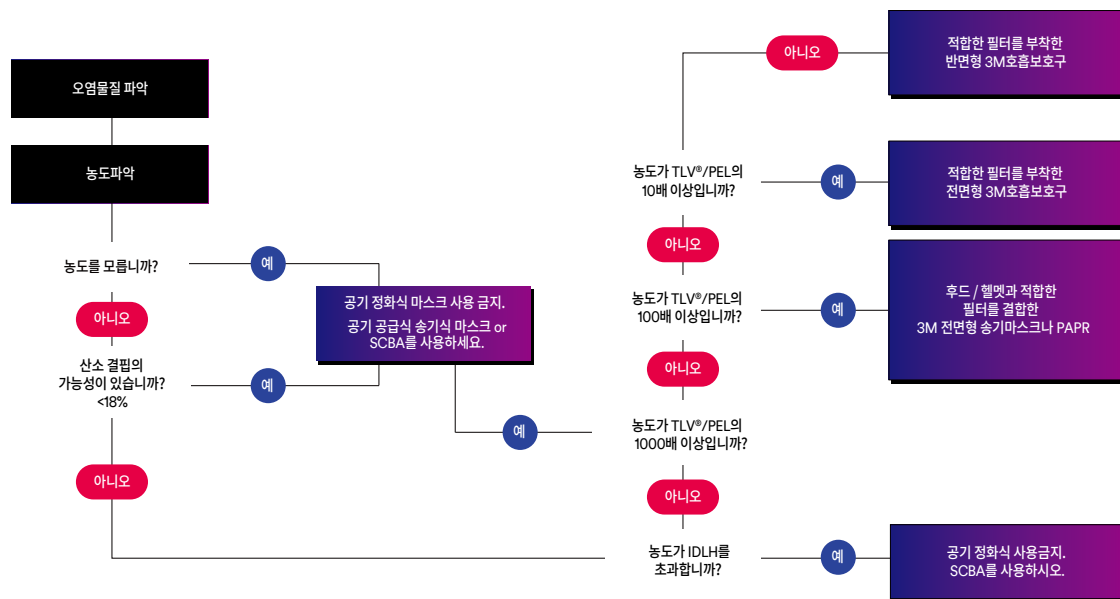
오염물질 파악

농도파악

농도를 모릅니까?

예

아니오

산소 결핍의 가능성이 있습니까? <18%

예

아니오

공기 정화식 마스크 사용 금지. 공기 공급식 송기식 마스크 or SCBA를 사용하세요.

예

아니오

적합한 필터를 부착한 반면형 3M호흡보호구

농도가 TLV®/PEL의 10배 이상입니까?

예

적합한 필터를 부착한 전면형 3M호흡보호구

아니오

농도가 TLV®/PEL의 100배 이상입니까?

예

후드 / 헬멧과 적합한 필터를 결합한 3M 전면형 송기마스크나 PAPR

아니오

농도가 TLV®/PEL의 1000배 이상입니까?

아니오

농도가 IDLH를 초과합니까?

예

공기 정화식 사용금지. SCBA를 사용하시오.